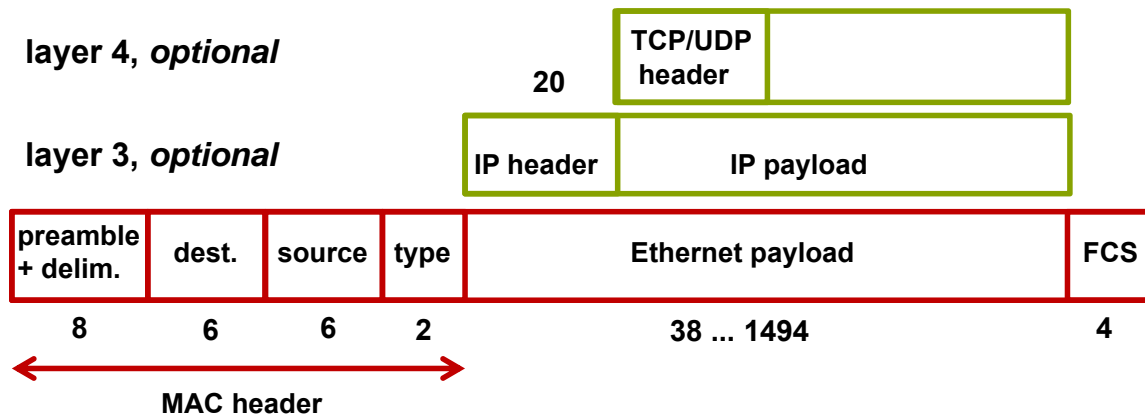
layer 4, *optional*

TCP/UDP header

20

layer 3, *optional*

IP header

IP payload

| preamble + delim. | dest. | source | type | Ethernet payload | FCS |
|---|---|---|---|---|---|
| 8 | 6 | 6 | 2 | 38 ... 1494 | 4 |

MAC header